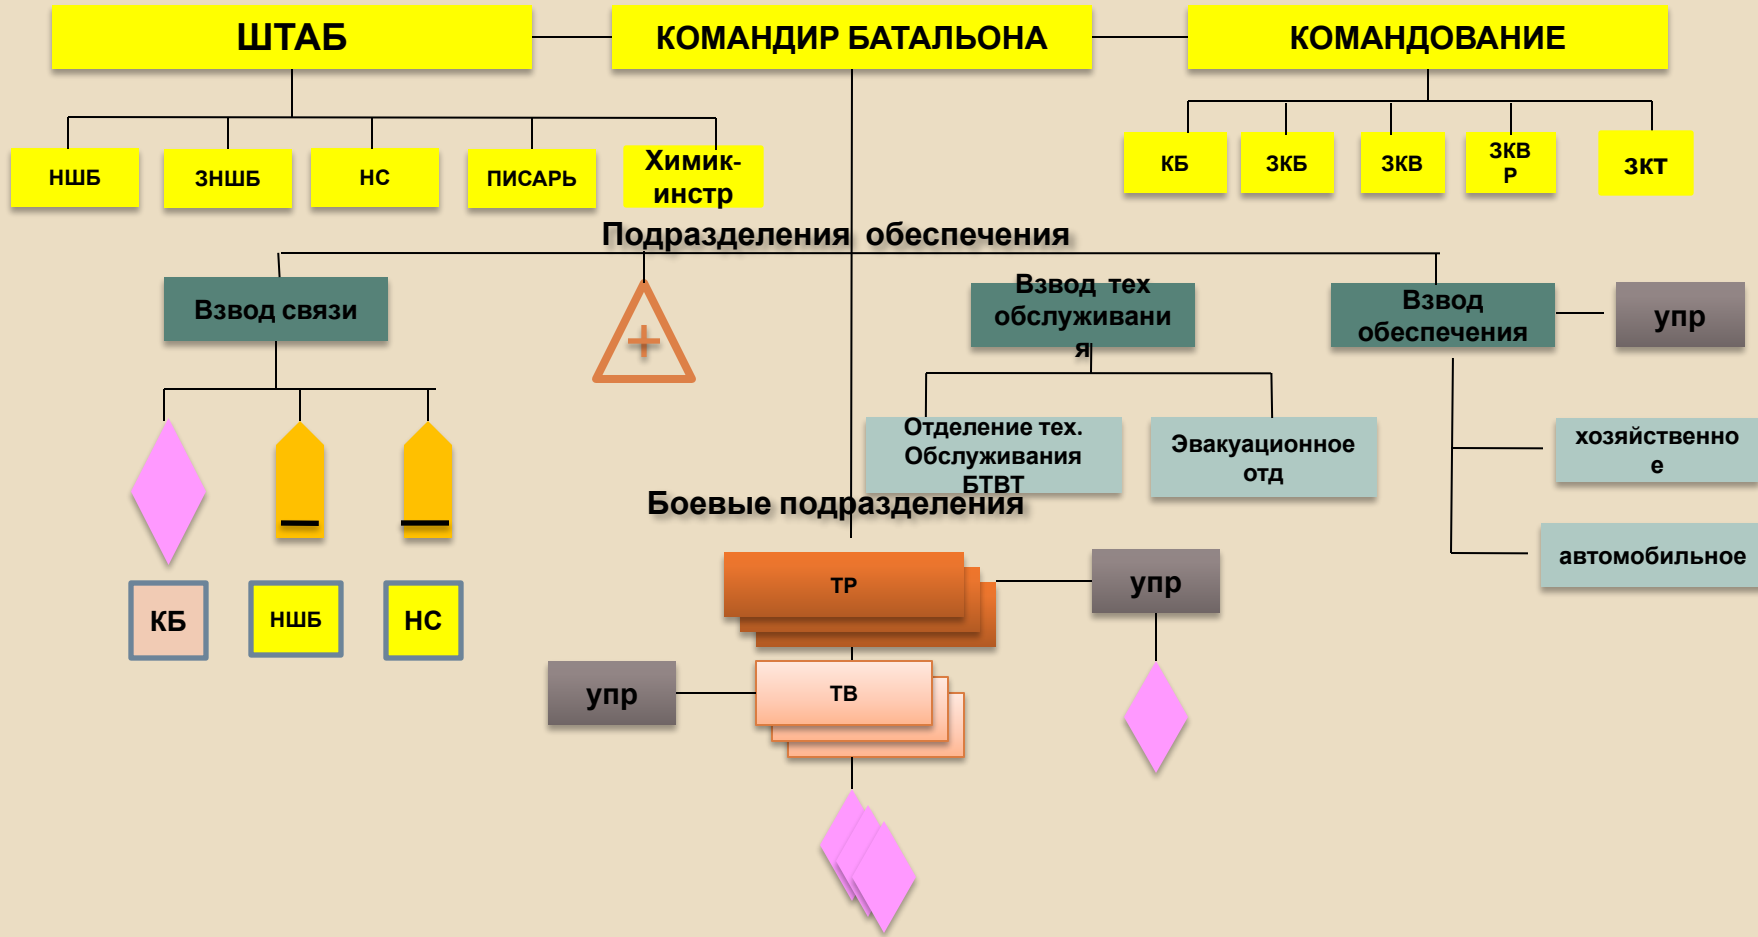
ШТАБ

КОМАНДИР БАТАЛЬОНА

КОМАНДОВАНИЕ

НШБ

ЗНШБ

НС

ПИСАРЬ

Химик-инстр

КБ

ЗКБ

ЗКВ

ЗКВ Р

ЗКТ

Подразделения обеспечения

Взвод связи

Взвод тех обслуживани я

Взвод обеспечения

упр

Отделение тех. Обслуживания БТВТ

Эвакуационное отд

хозяйственно е

автомобильное

КБ

НШБ

НС

Боевые подразделения

ТР

упр

упр

ТВ